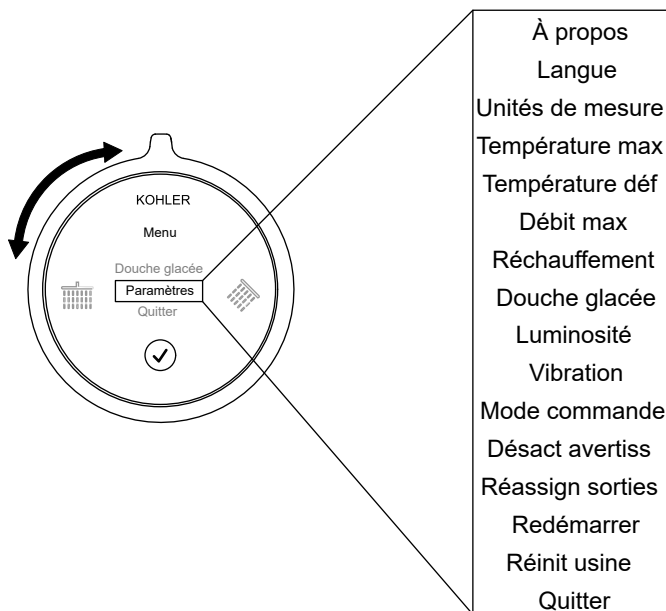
KOHLER
Menu
Douche glacée
Paramètres
Quitter

À propos
Langue
Unités de mesure
Température max
Température déf
Débit max
Réchauffement
Douche glacée
Luminosité
Vibration
Mode commande
Désact avertiss
Réassign sorties
Redémarrer
Réinit usine
Quitter